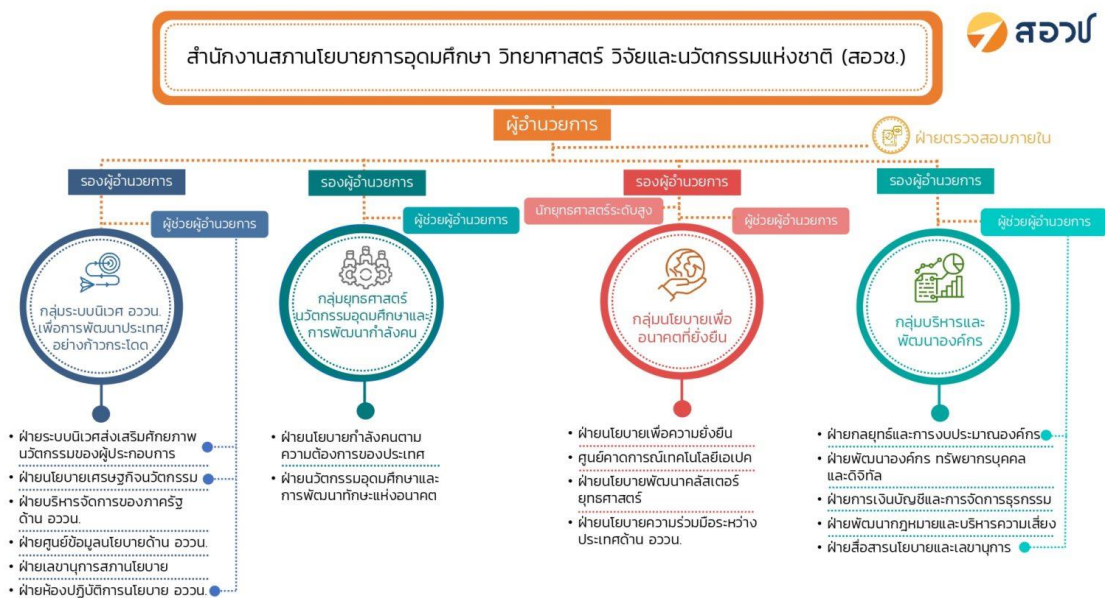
สอวช

สำนักงานสภานโยบายการอุดมศึกษา วิทยาศาสตร์ วิจัยและนวัตกรรมแห่งชาติ (สอวช.)

ผู้อำนวยการ

ฝ่ายตรวจสอบภายใน

รองผู้อำนวยการ

ผู้ช่วยผู้อำนวยการ

กลุ่มระบบนิเวศ อววน. เพื่อการพัฒนาประเทศอย่างก้าวกระโดด

- ฝ่ายระบบนิเวศส่งเสริมศักยภาพนวัตกรรมของผู้ประกอบการ
- ฝ่ายนโยบายเศรษฐกิจนวัตกรรม
- ฝ่ายบริหารจัดการของภาครัฐด้าน อววน.
- ฝ่ายศูนย์ข้อมูลนโยบายด้าน อววน.
- ฝ่ายเลขานุการสภานโยบาย
- ฝ่ายห้องปฏิบัติการนโยบาย อววน.

รองผู้อำนวยการ

ผู้ช่วยผู้อำนวยการ

กลุ่มยุทธศาสตร์นวัตกรรมอุดมศึกษาและการพัฒนากำลังคน

- ฝ่ายนโยบายกำลังคนตามความต้องการของประเทศ
- ฝ่ายนวัตกรรมอุดมศึกษาและการพัฒนาทักษะแห่งอนาคต

รองผู้อำนวยการ

นักยุทธศาสตร์ระดับสูง

ผู้ช่วยผู้อำนวยการ

กลุ่มนโยบายเพื่ออนาคตที่ยั่งยืน

- ฝ่ายนโยบายเพื่อความยั่งยืน
- ศูนย์คาดการณ์เทคโนโลยีเอเปค
- ฝ่ายนโยบายพัฒนาคลัสเตอร์ยุทธศาสตร์
- ฝ่ายนโยบายความร่วมมือระหว่างประเทศด้าน อววน.

รองผู้อำนวยการ

ผู้ช่วยผู้อำนวยการ

กลุ่มบริหารและพัฒนาองค์กร

- ฝ่ายกลยุทธ์และการงบประมาณองค์กร
- ฝ่ายพัฒนาองค์กร ทรัพยากรบุคคลและดิจิทัล
- ฝ่ายการเงินบัญชีและการจัดการธุรกรรม
- ฝ่ายพัฒนากฎหมายและบริหารความเสี่ยง
- ฝ่ายสื่อสารนโยบายและเลขานุการ